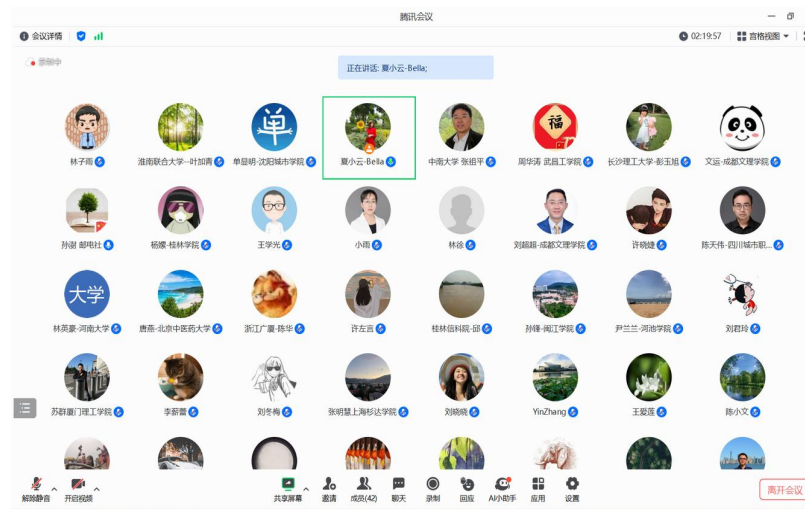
腾讯会议

会议详情

02:19:57

宫格视图

录制中

正在讲话: 夏小云-Bella;

单

林子雨

淮南联合大学--叶加青

单昱明-沈阳城市学院

夏小云-Bella

中南大学 张祖平

周华涛 武昌工学院

长沙理工大学-彭玉旭

文运-成都文理学院

孙谢 邮电社

杨娜-桂林学院

王学光

小雨

林途

刘超超-成都文理学院

许晓婕

陈天伟-四川城市职...

大学

林英豪-河南大学

唐燕-北京中医药大学

浙江广厦-陈华

许左言

桂林信科院-邱

孙锋-闽江学院

尹兰兰-河池学院

刘君玲

苏群厦门理工学院

李薪蕾

刘冬梅

张明慧上海杉达学院

刘晓晓

YinZhang

王爱莲

陈小文

解除静音

开启视频

共享屏幕

邀请

成员(42)

聊天

录制

回应

AI小助手

应用

设置

离开会议